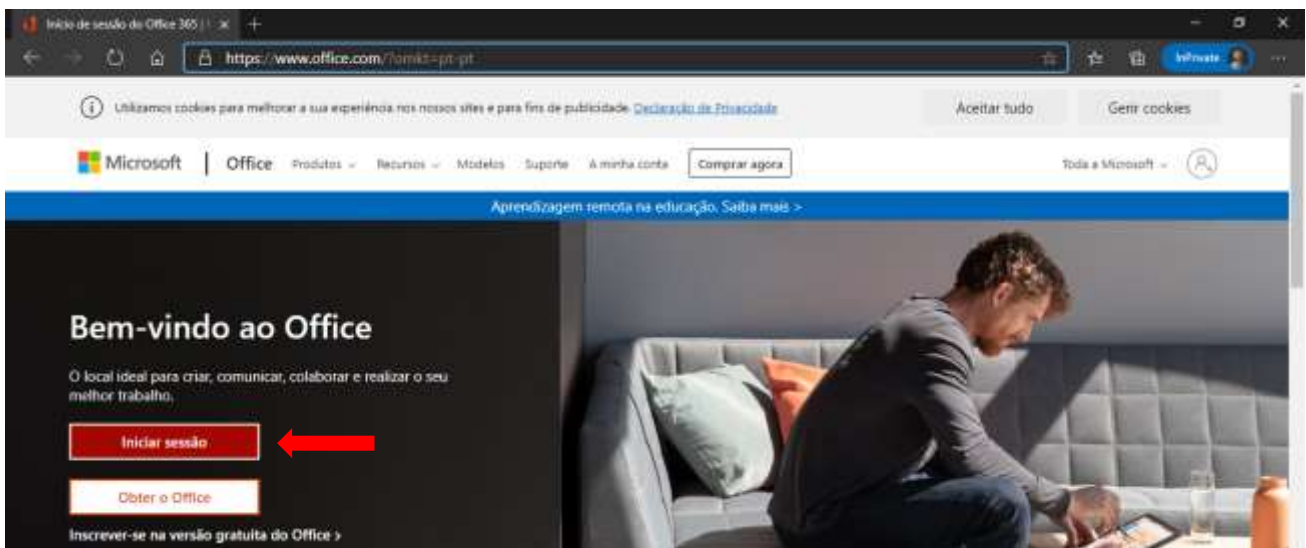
Início de sessão do Office 365 | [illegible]

https://www.office.com/?omkt=pt-pt

InPrivate

Utilizamos cookies para melhorar a sua experiência nos nossos sites e para fins de publicidade. Declaração de Privacidade

Aceitar tudo

Gerir cookies

Microsoft | Office Produtos Recursos Modelos Suporte A minha conta Comprar agora

Toda a Microsoft

Aprendizagem remota na educação. Saiba mais >

Bem-vindo ao Office

O local ideal para criar, comunicar, colaborar e realizar o seu melhor trabalho.

Iniciar sessão

Obter o Office

Inscrever-se na versão gratuita do Office >